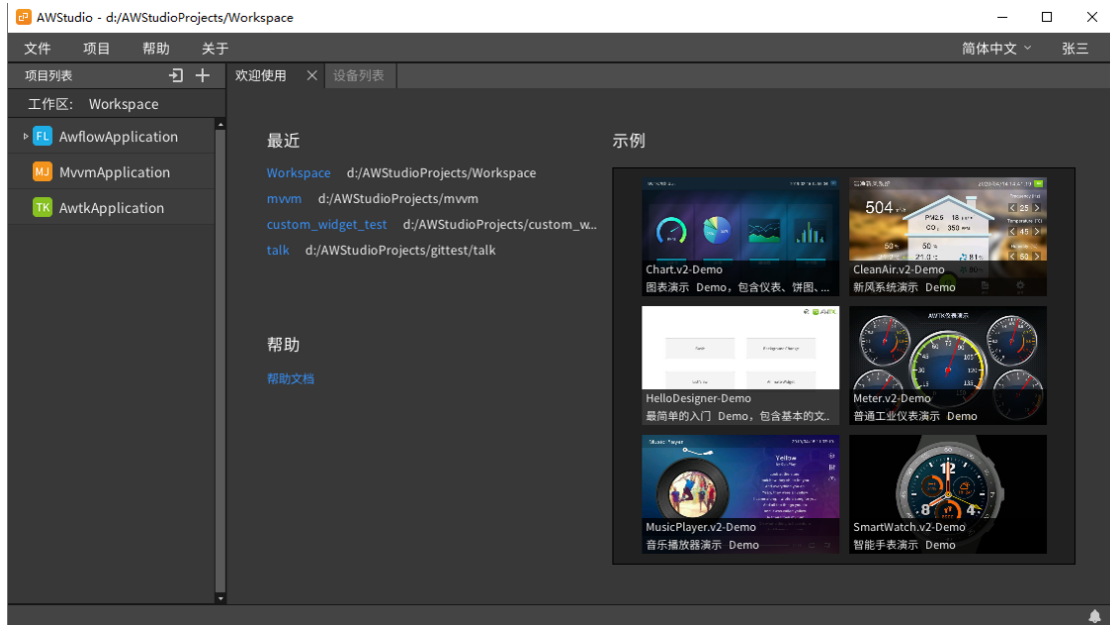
AWStudio - d:/AWStudioProjects/Workspace

文件 项目 帮助 关于

简体中文 张三

项目列表

欢迎使用 设备列表

工作区: Workspace

FL AwflowApplication
MJ MvvmApplication
TK AwtkApplication

最近

Workspace d:/AWStudioProjects/Workspace
mvvm d:/AWStudioProjects/mvvm
custom_widget_test d:/AWStudioProjects/custom_w...
talk d:/AWStudioProjects/gittest/talk

帮助

帮助文档

示例

Chart.v2-Demo
图表演示 Demo，包含仪表、饼图、...

CleanAir.v2-Demo
新风系统演示 Demo

504
PM2.5
CO2
25
45
60

HelloDesigner-Demo
最简单的入门 Demo，包含基本的文...

Meter.v2-Demo
普通工业仪表演示 Demo

MusicPlayer.v2-Demo
音乐播放器演示 Demo

Yellow

SmartWatch.v2-Demo
智能手表演示 Demo

12
8
4